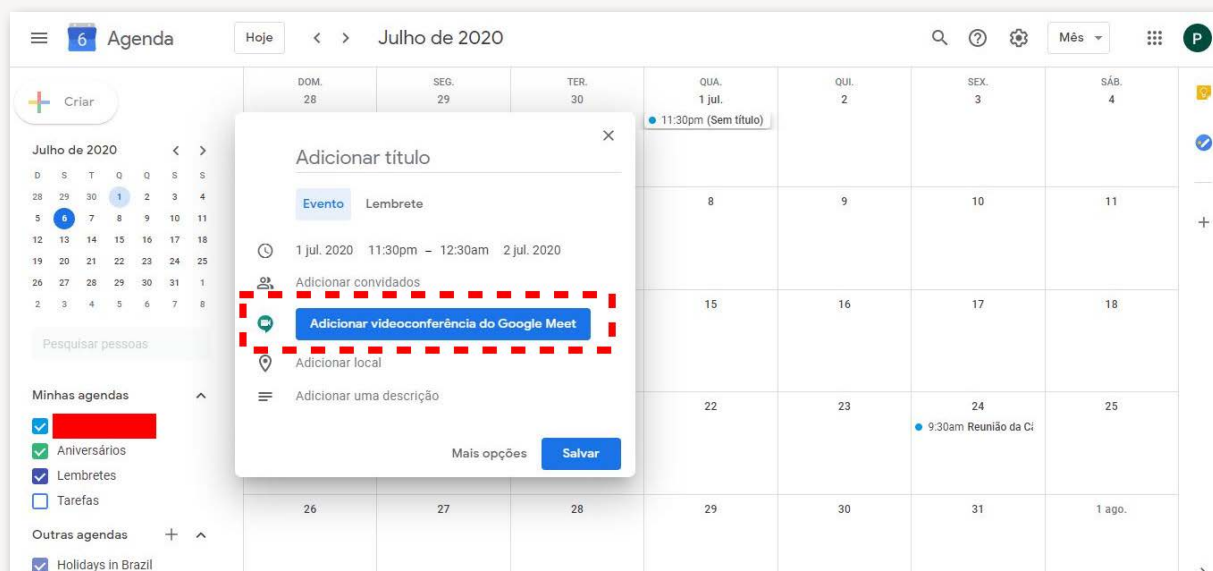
6 Agenda

Hoje < > Julho de 2020

Mês

P

Criar

Julho de 2020 < >

| D | S | T | Q | Q | S | S |
|---|---|---|---|---|---|---|
| 28 | 29 | 30 | 1 | 2 | 3 | 4 |
| 5 | 6 | 7 | 8 | 9 | 10 | 11 |
| 12 | 13 | 14 | 15 | 16 | 17 | 18 |
| 19 | 20 | 21 | 22 | 23 | 24 | 25 |
| 26 | 27 | 28 | 29 | 30 | 31 | 1 |
| 2 | 3 | 4 | 5 | 6 | 7 | 8 |

Pesquisar pessoas

Minhas agendas

Aniversários

Lembretes

Tarefas

Outras agendas

Holidays in Brazil

| DOM. 28 | SEG. 29 | TER. 30 | QUA. 1 jul. | QUI. 2 | SEX. 3 | SÁB. 4 |
|---|---|---|---|---|---|---|
| | | | 11:30pm (Sem título) | | | |
| | | | 8 | 9 | 10 | 11 |
| | | | 15 | 16 | 17 | 18 |
| | | | 22 | 23 | 24 9:30am Reunião da Ca | 25 |
| 26 | 27 | 28 | 29 | 30 | 31 | 1 ago. |

Adicionar título

Evento Lembrete

1 jul. 2020 11:30pm – 12:30am 2 jul. 2020

Adicionar convidados

Adicionar videoconferência do Google Meet

Adicionar local

Adicionar uma descrição

Mais opções Salvar